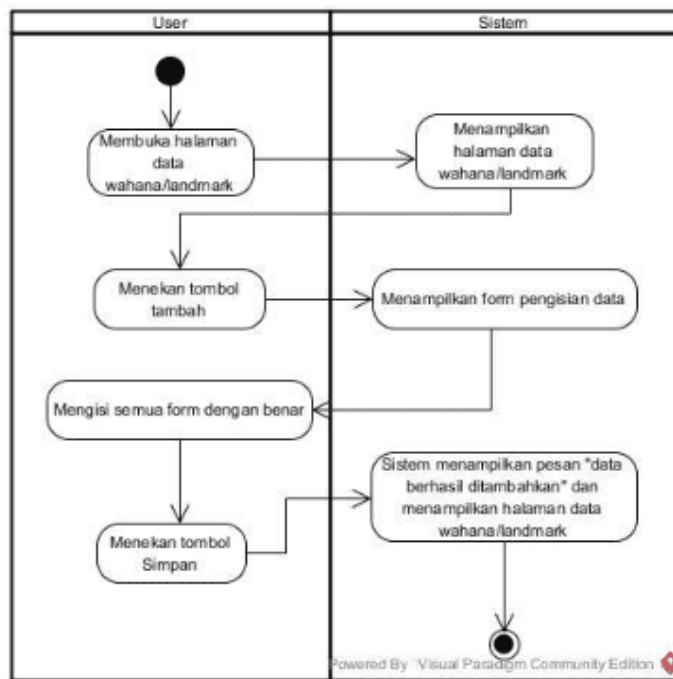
User

Sistem

Membuka halaman data wahana/landmark

Menampilkan halaman data wahana/landmark

Menekan tombol tambah

Menampilkan form pengisian data

Mengisi semua form dengan benar

Sistem menampilkan pesan "data berhasil ditambahkan" dan menampilkan halaman data wahana/landmark

Menekan tombol Simpan

Powered By Visual Paradigm Community Edition